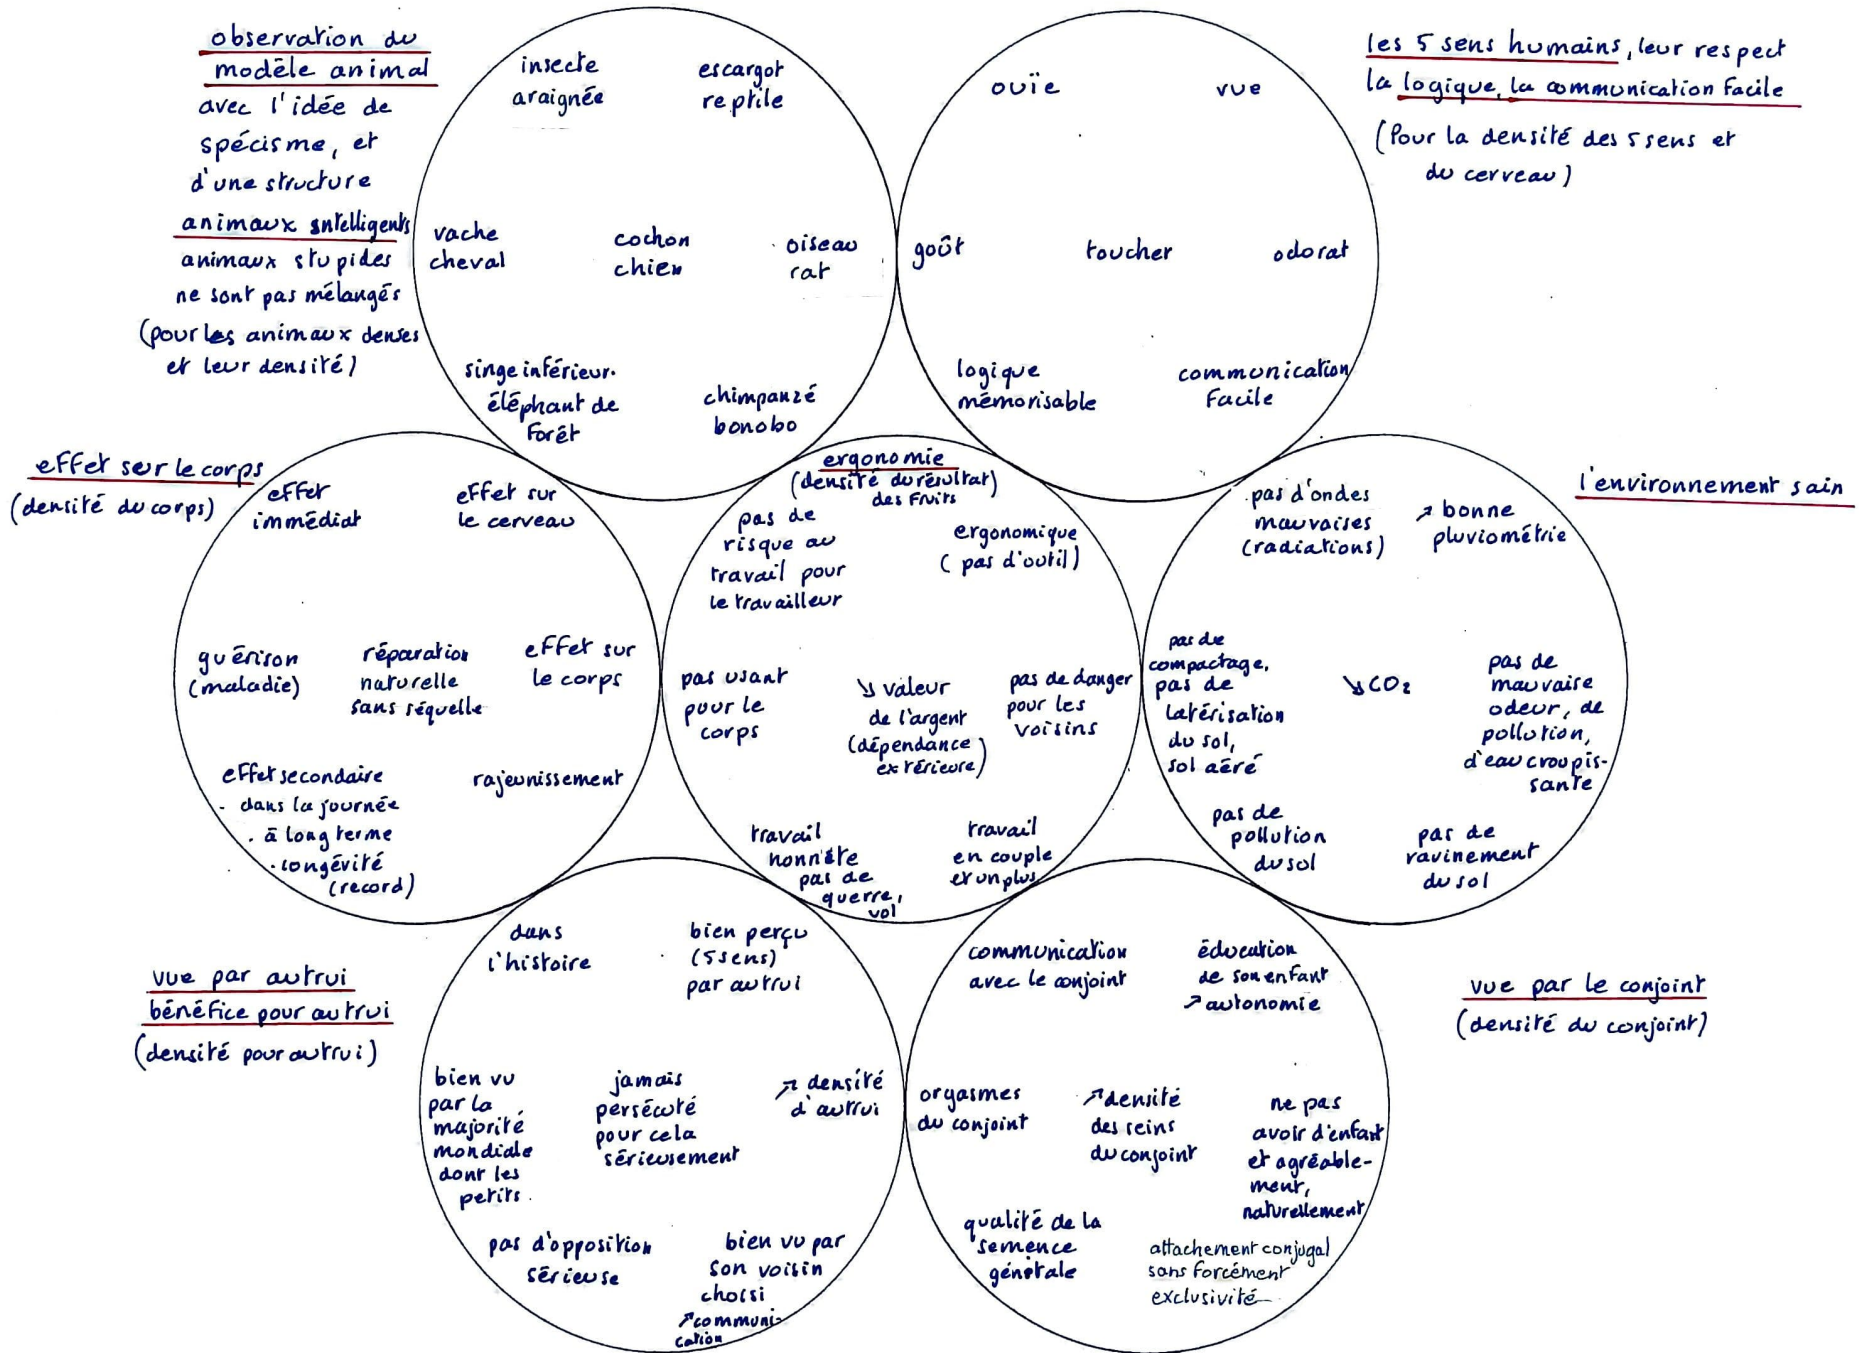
observation du modèle animal avec l'idée de spécisme, et d'une structure animaux intelligents animaux stupides ne sont pas mélangés (pour les animaux denses et leur densité)

insecte araignée

escargot reptile

vache cheval

cochon chien

oiseau rat

singe inférieur. éléphant de forêt

chimpanzé bonobo

les 5 sens humains, leur respect la logique, la communication facile

(Pour la densité des 5 sens et du cerveau)

ouïe

vue

goût

toucher

odorat

logique mémorisable

communication facile

effet sur le corps

(densité du corps)

effet immédiat

effet sur le cerveau

guérison (maladie)

réparation naturelle sans séquelle

effet sur le corps

effet secondaire
- dans la journée
. à long terme
. longévité (record)

rajeunissement

ergonomie
(densité du résultat) des fruits

pas de risque au travail pour le travailleur

ergonomique (pas d'outil)

pas usant pour le corps

↘ valeur de l'argent (dépendance extérieure)

pas de danger pour les voisins

travail honnête pas de guerre, vol

travail en couple et un plus

l'environnement sain

pas d'ondes mauvaises (radiations)

↗ bonne pluviométrie

pas de compactage, pas de latérisation du sol, sol aéré

↘ $CO_2$

pas de mauvaise odeur, de pollution, d'eau croupissante

pas de pollution du sol

pas de ravinement du sol

vue par autrui
bénéfice pour autrui
(densité pour autrui)

dans l'histoire

bien perçu (5 sens) par autrui

bien vu par la majorité mondiale dont les petits

jamais persécuté pour cela sérieusement

↗ densité d'autrui

pas d'opposition sérieuse

bien vu par son voisin choisi
↗ communication

vue par le conjoint
(densité du conjoint)

communication avec le conjoint

éducation de son enfant ↗ autonomie

orgasmes du conjoint

↗ densité des reins du conjoint

ne pas avoir d'enfant et agréablement, naturellement

qualité de la semence générale

attachement conjugal sans forcément exclusivité